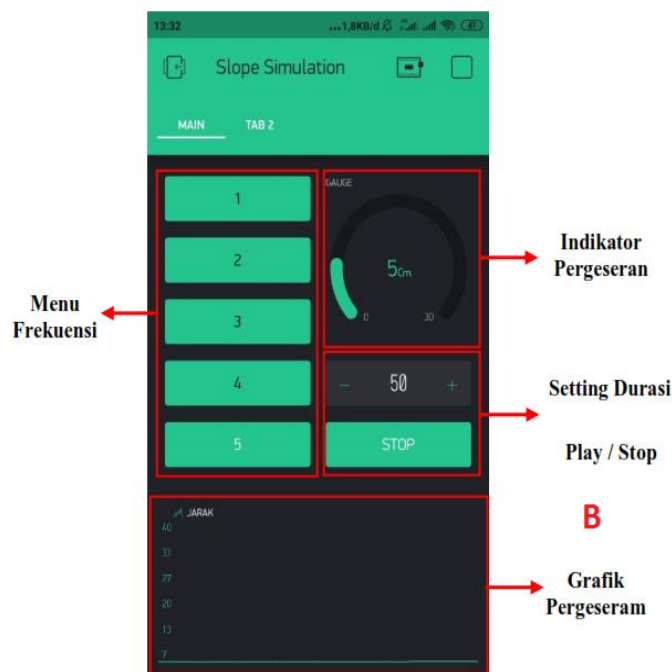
13:32 ...1,8KB/d 61

Slope Simulation

MAIN TAB 2

1

2

3

4

5

GAUGE

5cm

0 30

− 50 +

STOP

Indikator Pergeseran

Menu Frekuensi

Setting Durasi

Play / Stop

B

JARAK

40
33
27
20
13
7

Grafik Pergeseram